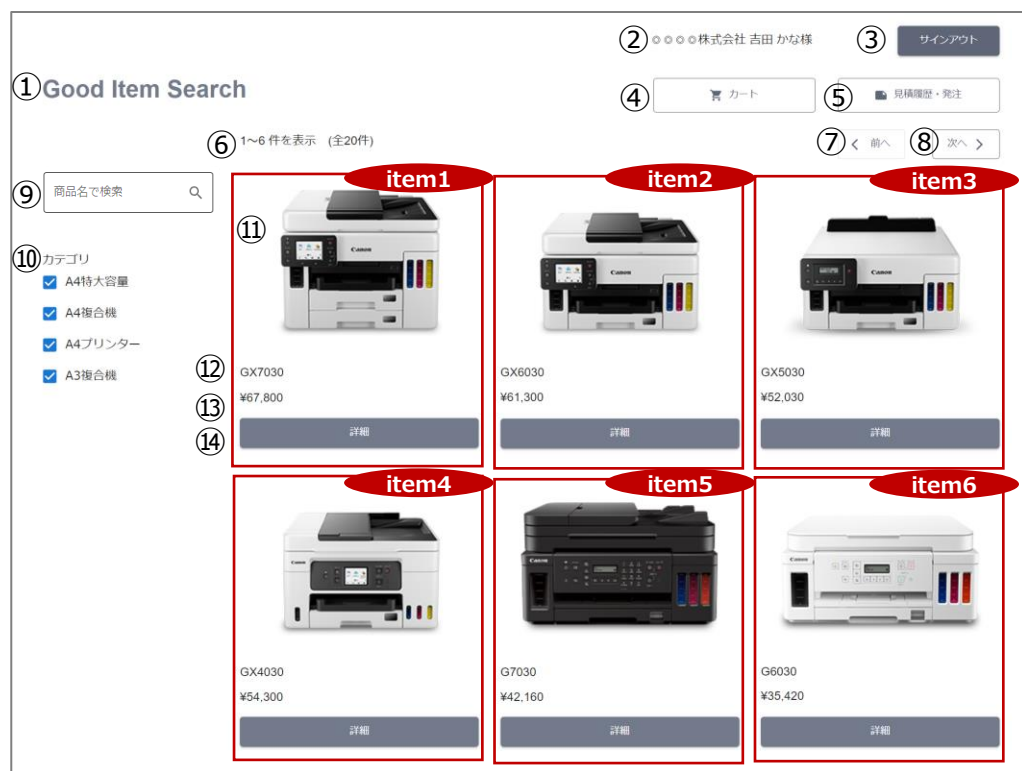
② ○○○○株式会社 吉田 かな様 ③ サインアウト

①Good Item Search

④ カート ⑤ 見積履歴・発注

⑥ 1〜6 件を表示 (全20件)

⑦ < 前へ ⑧ 次へ >

⑨ 商品名で検索

⑩カテゴリ
A4特大容量
A4複合機
A4プリンター
A3複合機

item1
⑪
Canon
⑫ GX7030
⑬ ¥67,800
⑭ 詳細

item2
Canon
GX6030
¥61,300
詳細

item3
Canon
GX5030
¥52,030
詳細

item4
Canon
GX4030
¥54,300
詳細

item5
Canon
G7030
¥42,160
詳細

item6
Canon
G6030
¥35,420
詳細